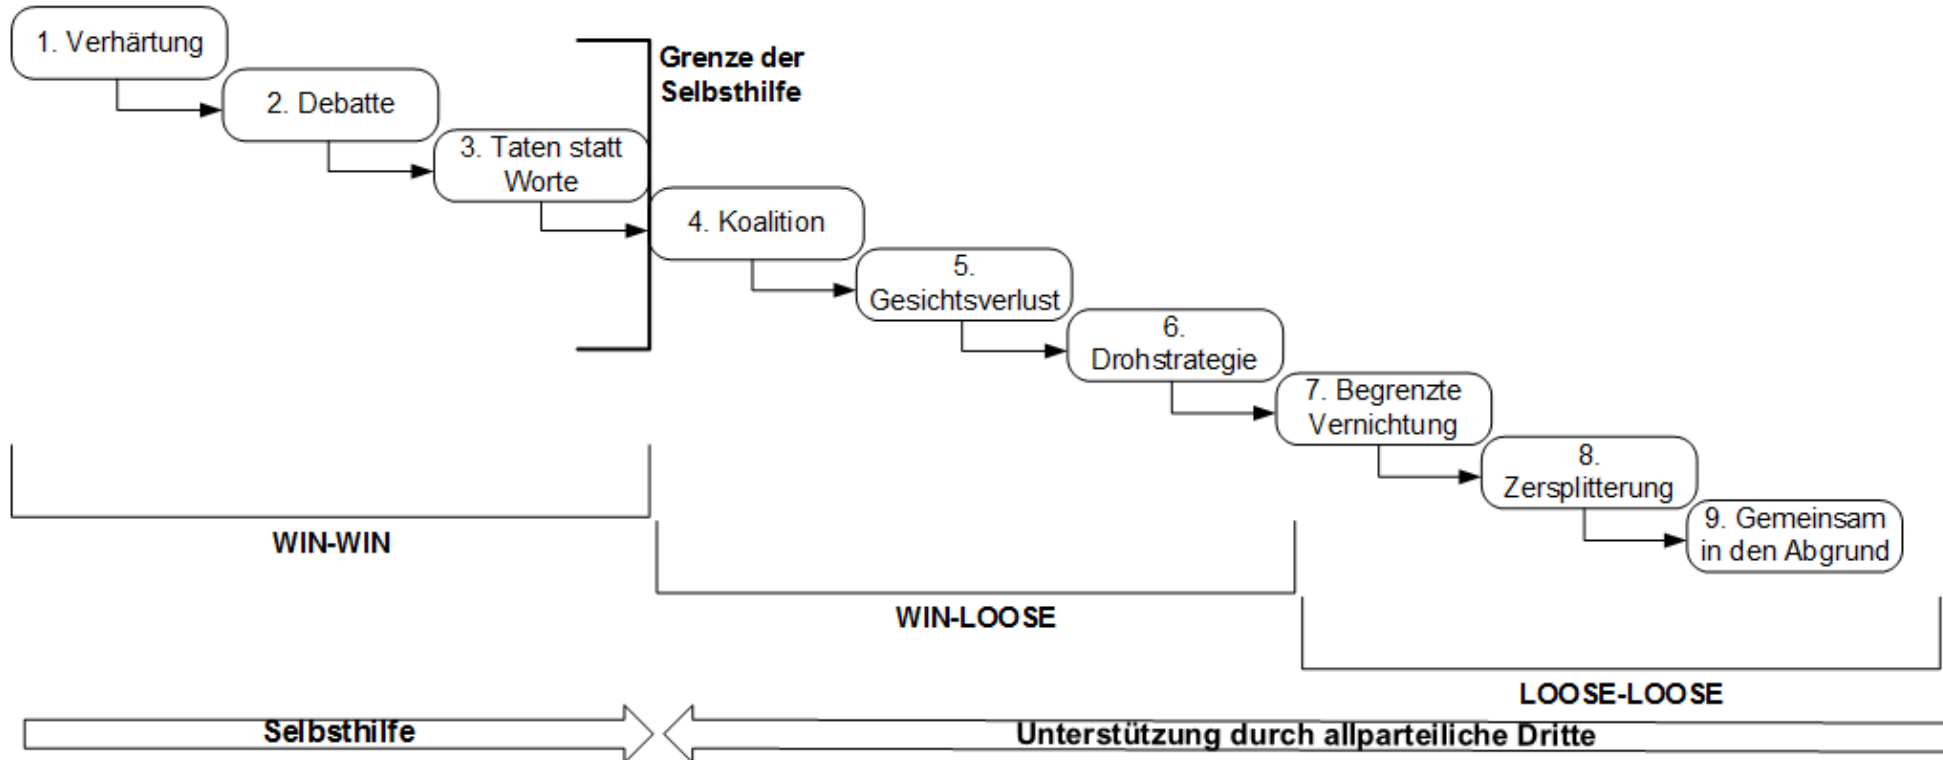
1. Verhärtung

2. Debatte

3. Taten statt Worte

Grenze der Selbsthilfe

4. Koalition

5. Gesichtsverlust

6. Drohstrategie

7. Begrenzte Vernichtung

8. Zersplitterung

9. Gemeinsam in den Abgrund

WIN-WIN

WIN-LOOSE

LOOSE-LOOSE

Selbsthilfe

Unterstützung durch allparteiliche Dritte